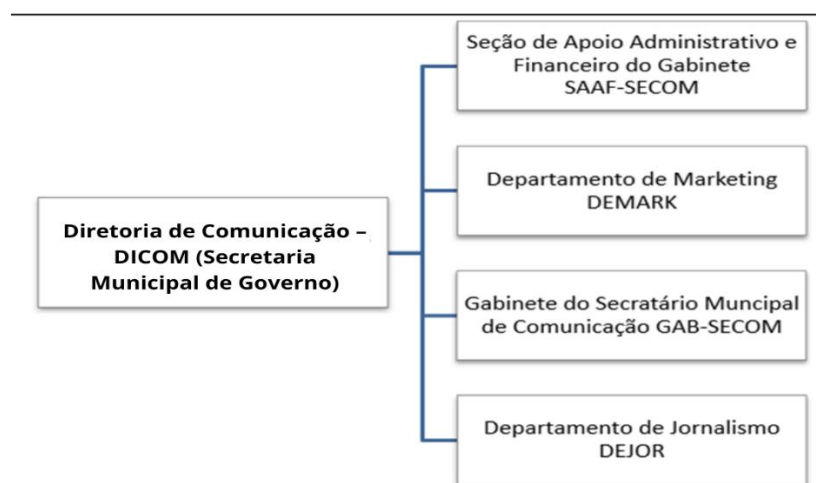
Diretoria de Comunicação – DICOM (Secretaria Municipal de Governo)

Seção de Apoio Administrativo e Financeiro do Gabinete SAAF-SECOM

Departamento de Marketing DEMARK

Gabinete do Secratário Muncipal de Comunicação GAB-SECOM

Departamento de Jornalismo DEJOR